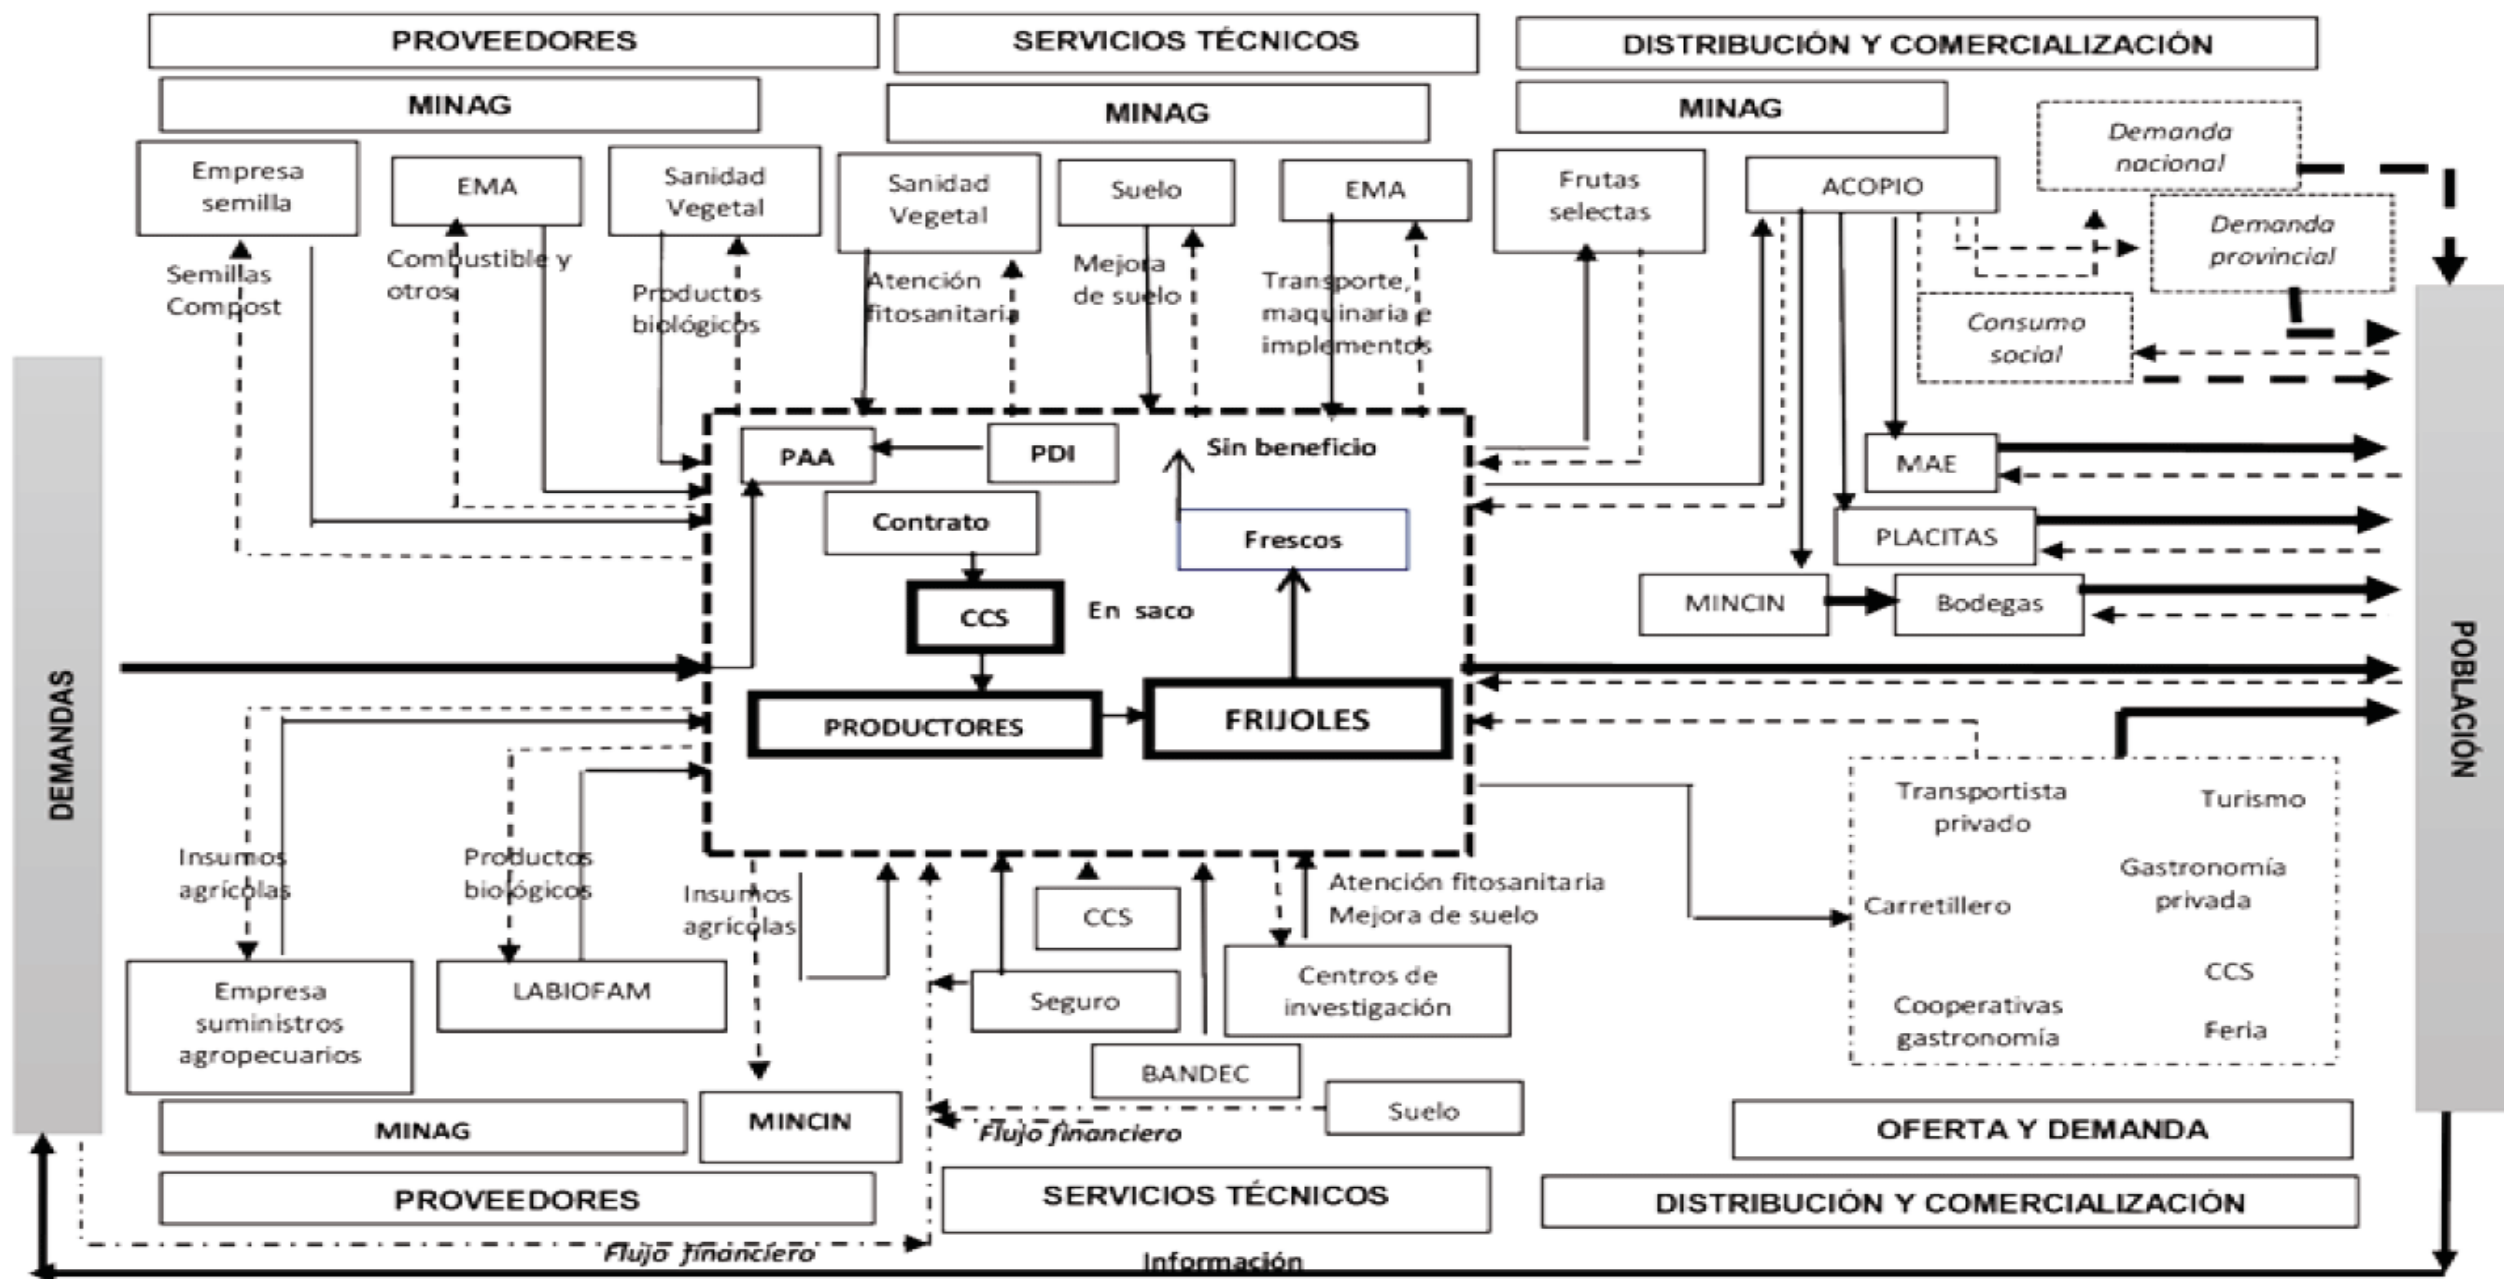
PROVEEDORES

SERVICIOS TÉCNICOS

DISTRIBUCIÓN Y COMERCIALIZACIÓN

MINAG

MINAG

MINAG

Empresa semilla

EMA

Sanidad Vegetal

Sanidad Vegetal

Suelo

EMA

Frutas selectas

ACOPIO

Demanda nacional

Demanda provincial

Consumo social

Semillas Compost

Combustible y otros

Productos biológicos

Atención fitosanitaria

Mejora de suelo

Transporte, maquinaria e implementos

DEMANDAS

PAA

PDI

Sin beneficio

Contrato

Frescos

CCS

En saco

PRODUCTORES

FRIJOLES

MAE

PLACITAS

MINCIN

Bodegas

POBLACIÓN

Transportista privado

Turismo

Gastronomía privada

Carretillero

CCS

Cooperativas gastronomía

Feria

Insumos agrícolas

Productos biológicos

Insumos agrícolas

CCS

Atención fitosanitaria
Mejora de suelo

Empresa suministros agropecuarios

LABIOFAM

Seguro

Centros de investigación

BANDEC

Suelo

MINAG

MINCIN

Flujo financiero

OFERTA Y DEMANDA

PROVEEDORES

SERVICIOS TÉCNICOS

DISTRIBUCIÓN Y COMERCIALIZACIÓN

Flujo financiero

Información